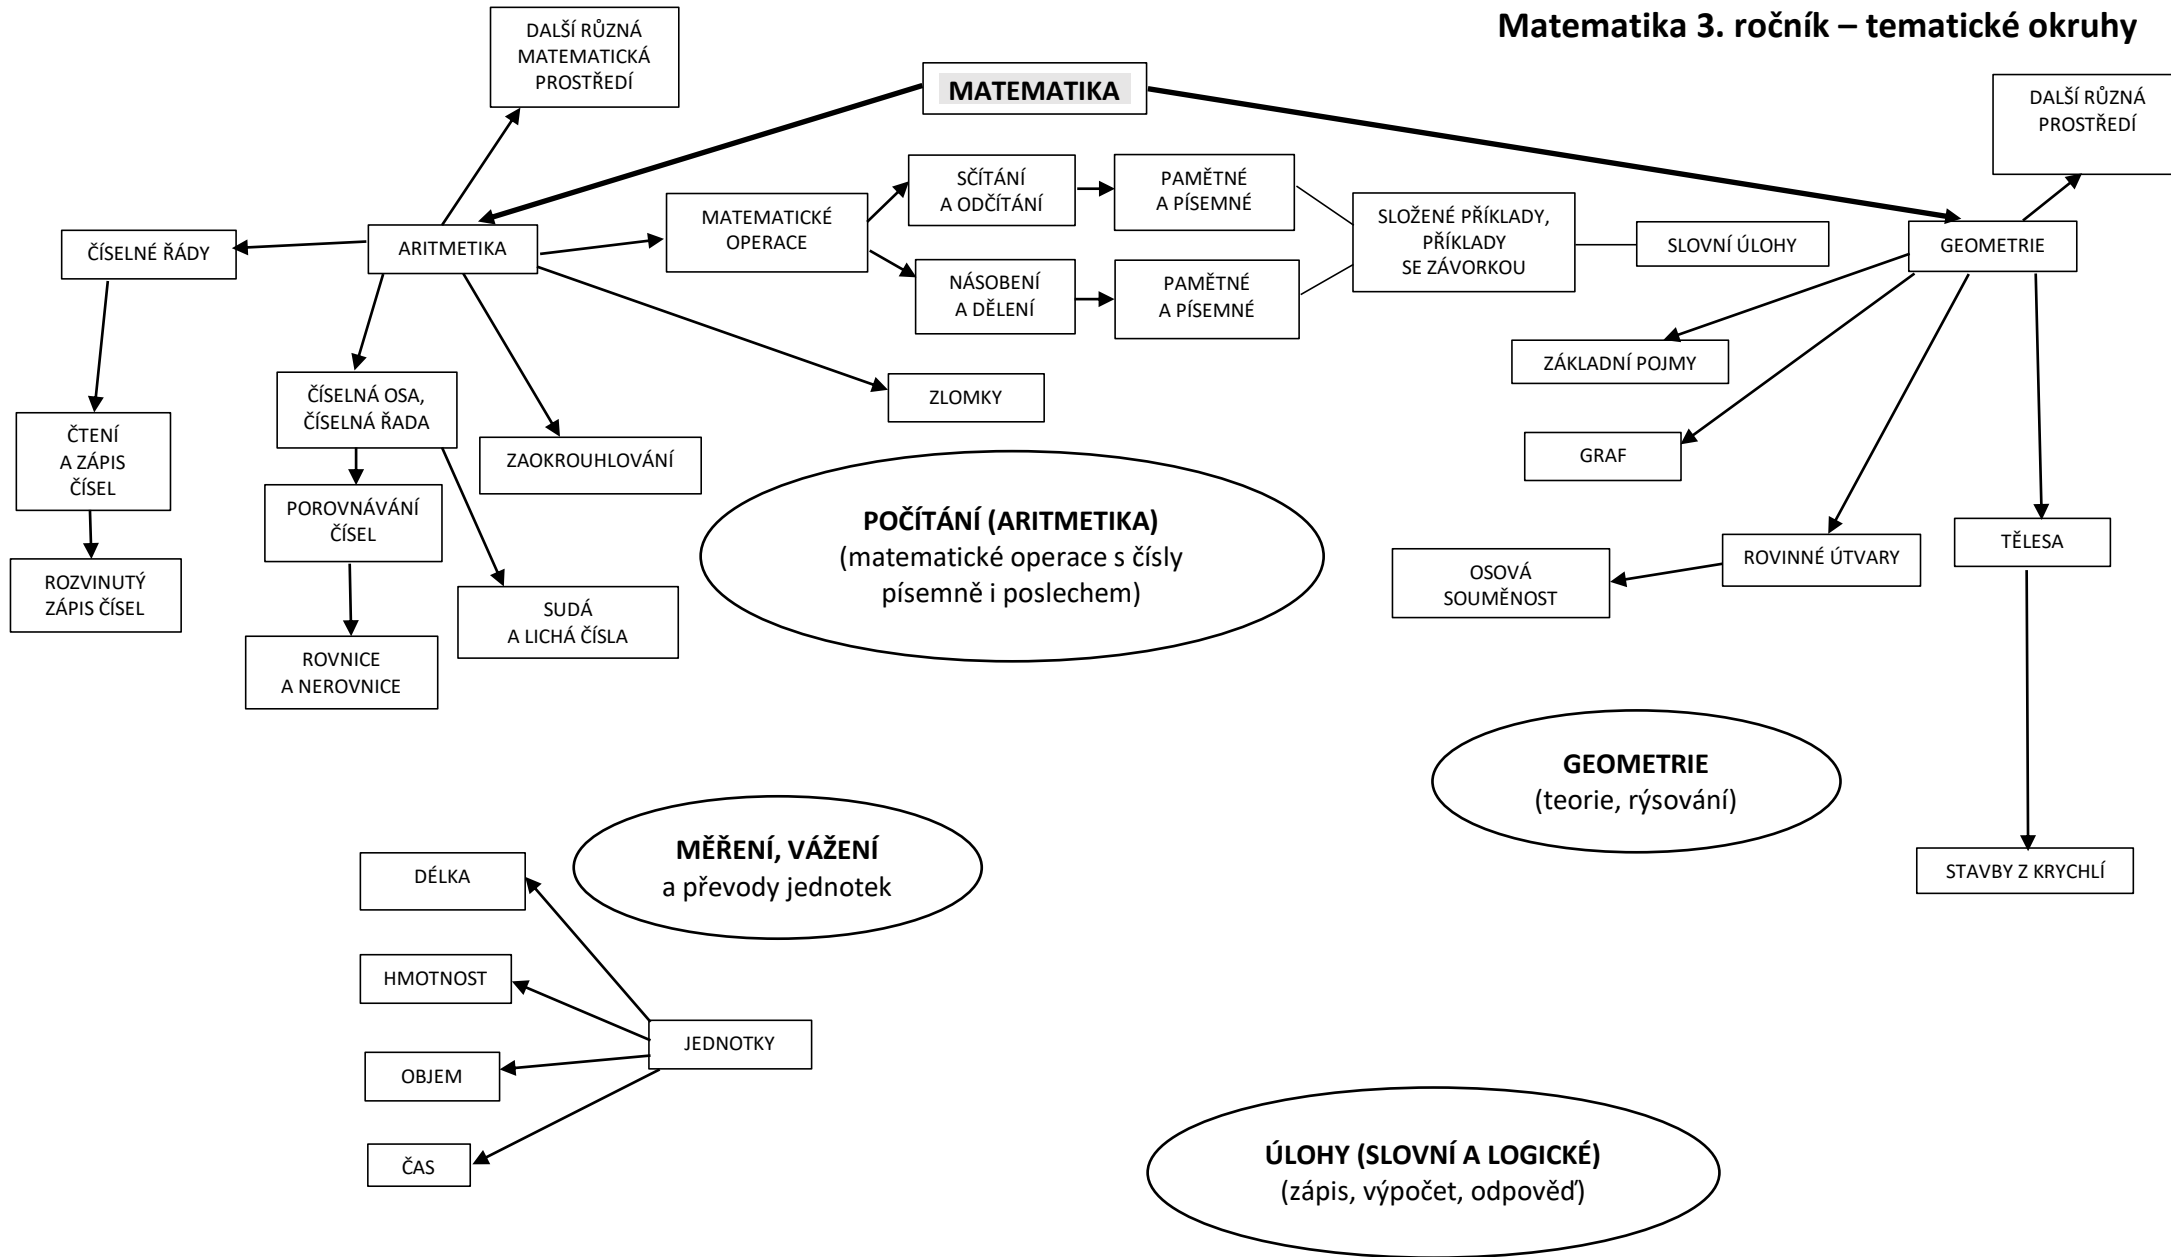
Matematika 3. ročník – tematické okruhy

DALŠÍ RŮZNÁ MATEMATICKÁ PROSTŘEDÍ

MATEMATIKA

DALŠÍ RŮZNÁ PROSTŘEDÍ

ČÍSELNÉ ŘÁDY

ARITMETIKA

MATEMATICKÉ OPERACE

SČÍTÁNÍ A ODČÍTÁNÍ

PAMĚTNÉ A PÍSEMNÉ

NÁSOBENÍ A DĚLENÍ

PAMĚTNÉ A PÍSEMNÉ

SLOŽENÉ PŘÍKLADY, PŘÍKLADY SE ZÁVORKOU

SLOVNÍ ÚLOHY

GEOMETRIE

ZÁKLADNÍ POJMY

GRAF

ČTENÍ A ZÁPIS ČÍSEL

ROZVINUTÝ ZÁPIS ČÍSEL

ČÍSELNÁ OSA, ČÍSELNÁ ŘADA

POROVNÁVÁNÍ ČÍSEL

ROVNICE A NEROVNICE

ZAOKROUHLOVÁNÍ

SUDÁ A LICHÁ ČÍSLA

ZLOMKY

POČÍTÁNÍ (ARITMETIKA)
(matematické operace s čísly písemně i poslechem)

ROVINNÉ ÚTVARY

OSOVÁ SOUMĚNOST

TĚLESA

GEOMETRIE
(teorie, rýsování)

STAVBY Z KRYCHLÍ

MĚŘENÍ, VÁŽENÍ
a převody jednotek

DÉLKA

HMOTNOST

JEDNOTKY

OBJEM

ČAS

ÚLOHY (SLOVNÍ A LOGICKÉ)
(zápis, výpočet, odpověď)